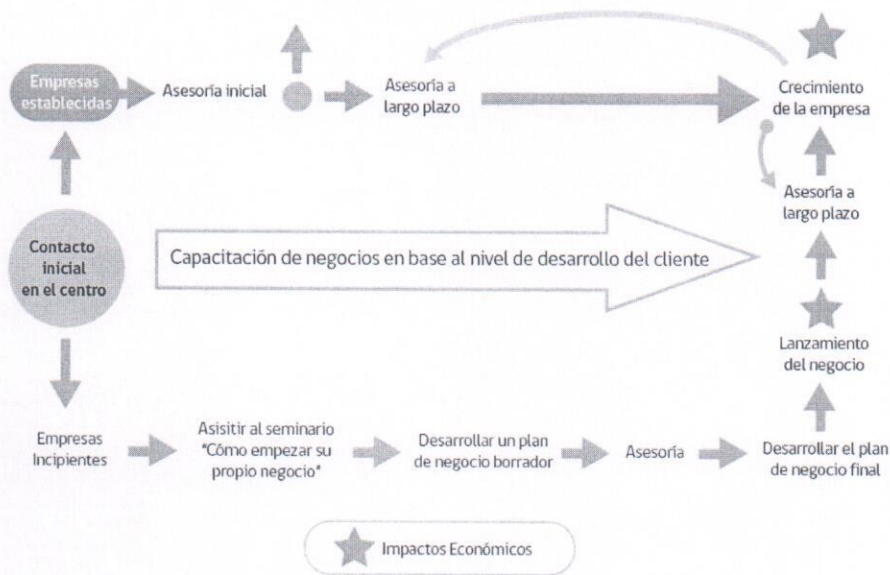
Empresas establecidas

Asesoría inicial

Asesoría a largo plazo

Crecimiento de la empresa

Asesoría a largo plazo

Contacto inicial en el centro

Capacitación de negocios en base al nivel de desarrollo del cliente

Lanzamiento del negocio

Empresas Incipientes

Asisitir al seminario "Cómo empezar su propio negocio"

Desarrollar un plan de negocio borrador

Asesoría

Desarrollar el plan de negocio final

Impactos Económicos